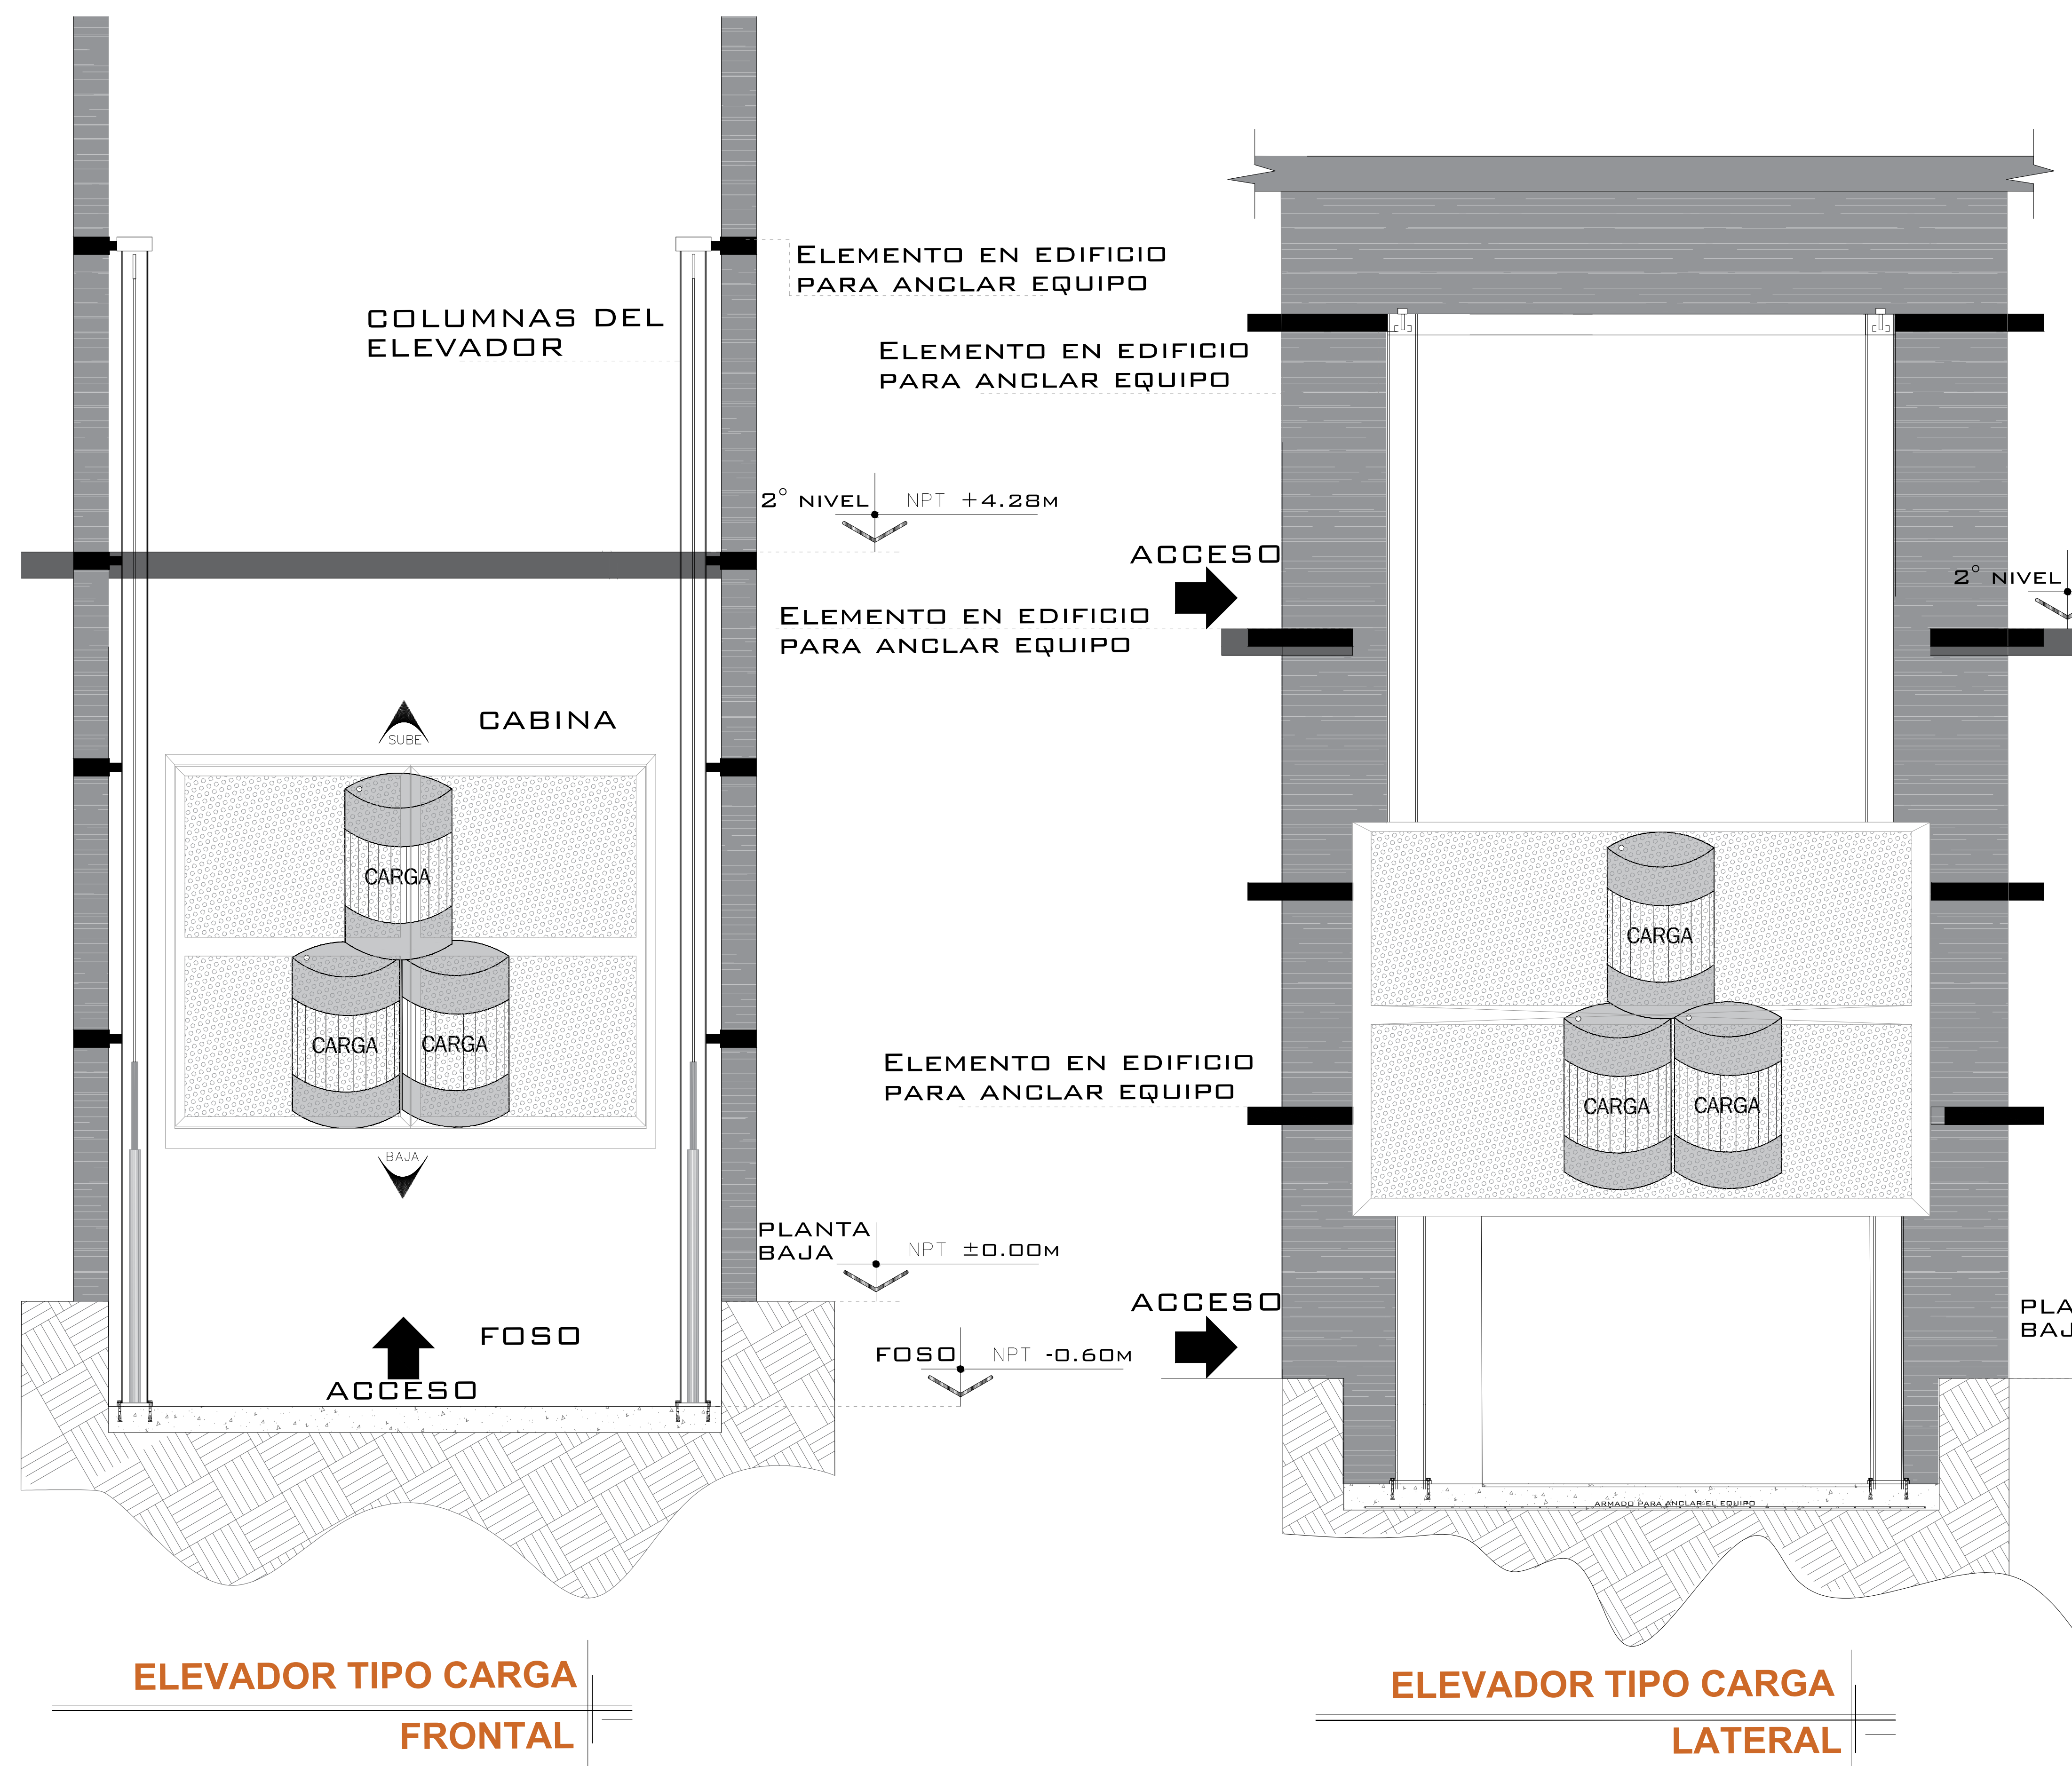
Elemento en edificio para anclar equipo

COLUMNAS DEL ELEVADOR

Elemento en edificio para anclar equipo

2° NIVEL NPT +4.28M

ACCESO

Elemento en edificio para anclar equipo

2° NIVEL

CABINA

SUBE

CARGA

CARGA

CARGA

BAJA

CARGA

CARGA

CARGA

Elemento en edificio para anclar equipo

PLANTA BAJA NPT ±0.00M

ACCESO

PLA BAJ

FOSO

FOSO NPT -0.60M

ACCESO

ARMADO PARA ANCLAR EL EQUIPO

ELEVADOR TIPO CARGA
FRONTAL

ELEVADOR TIPO CARGA
LATERAL